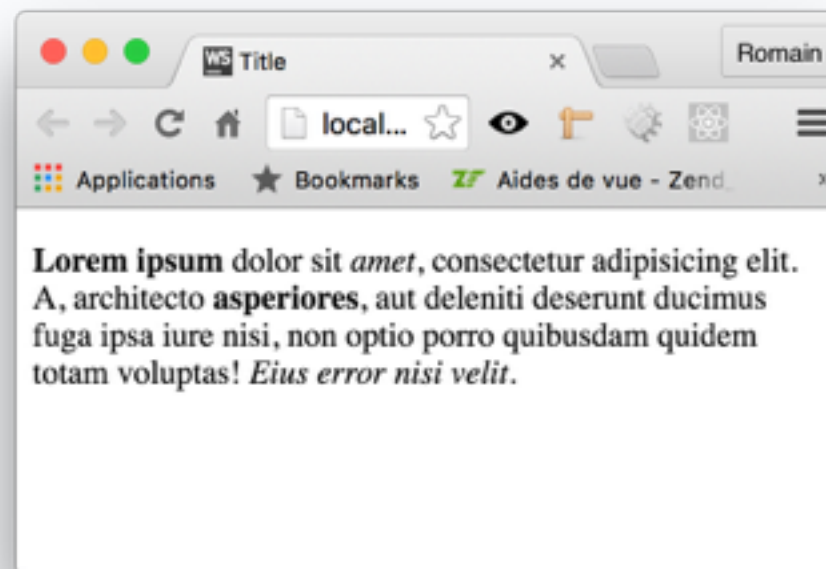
WS Title ×

Romain

local...

Applications Bookmarks ZF Aides de vue - Zend

Lorem ipsum dolor sit amet, consectetur adipisicing elit. A, architecto asperiores, aut deleniti deserunt ducimus fuga ipsa iure nisi, non optio porro quibusdam quidem totam voluptas! Eius error nisi velit.